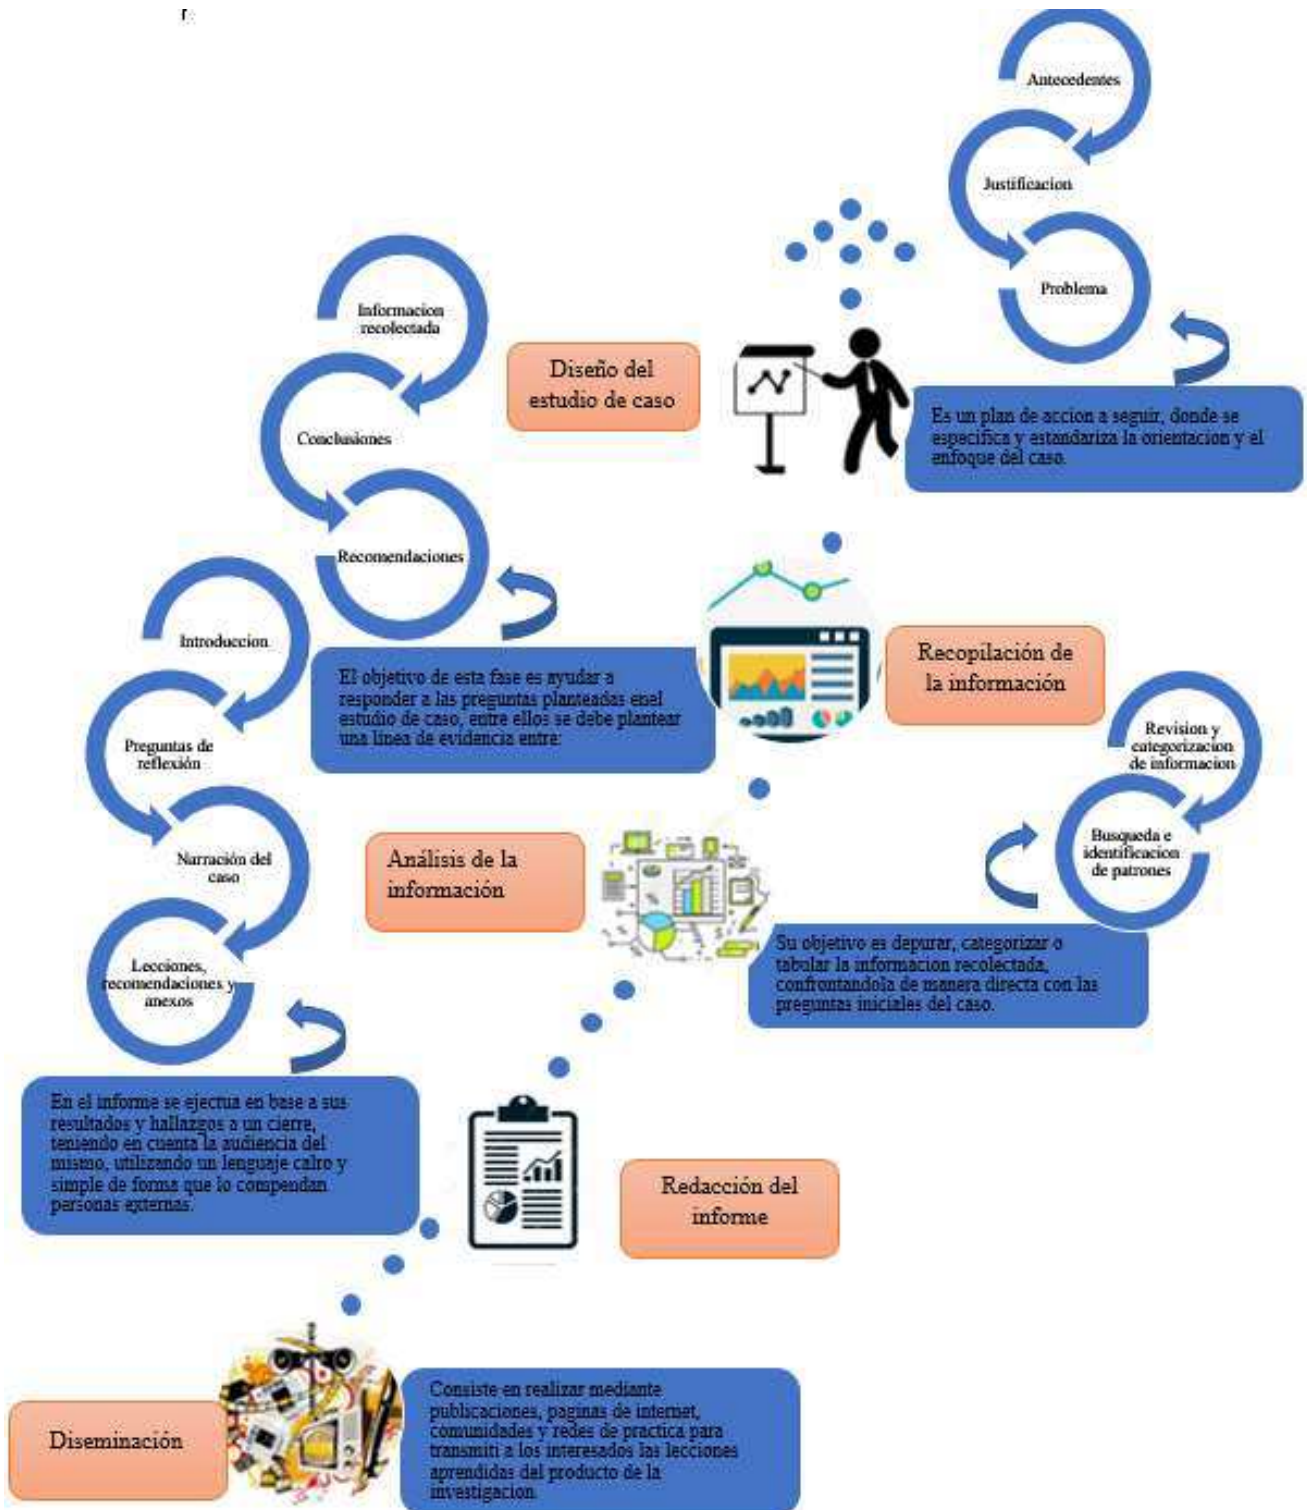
Antecedentes

Justificacion

Problema

Diseño del estudio de caso

Es un plan de accion a seguir, donde se especifica y estandariza la orientacion y el enfoque del caso.

Informacion recolectada

Conclusiones

Recomendaciones

Recopilación de la información

El objetivo de esta fase es ayudar a responder a las preguntas planteadas enel estudio de caso, entre ellos se debe plantear una linea de evidencia entre:

Introduccion

Preguntas de reflexión

Narración del caso

Lecciones, recomendaciones y anexos

Revision y categorizacion de informacion

Busqueda e identificacion de patrones

Análisis de la información

Su objetivo es depurar, categorizar o tabular la informacion recolectada, confrontandola de manera directa con las preguntas iniciales del caso.

En el informe se ejectua en base a sus resultados y hallazgos a un cierre, teniendo en cuenta la audiencia del mismo, utilizando un lenguaje calro y simple de forma que lo compendan personas externas.

Redacción del informe

Diseminación

Consiste en realizar mediante publicaciones, paginas de internet, comunidades y redes de practica para transmiti a los interesados las lecciones aprendidas del producto de la investigacion.